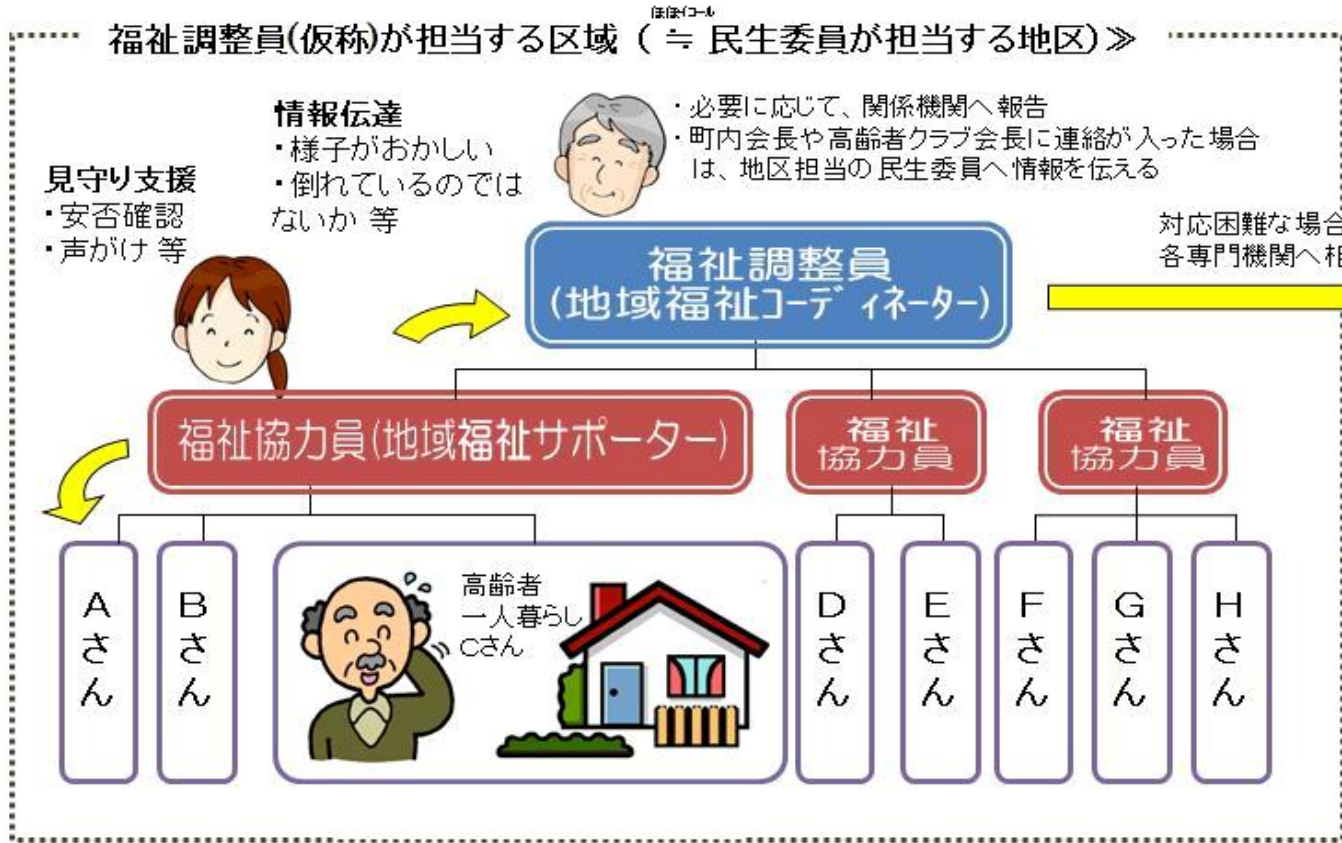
≪福祉調整員(仮称)が担当する区域（ほぼイコール ≒ 民生委員が担当する地区)≫

見守り支援
・安否確認
・声がけ 等

情報伝達
・様子がおかしい
・倒れているのではないか 等

・必要に応じて、関係機関へ報告
・町内会長や高齢者クラブ会長に連絡が入った場合は、地区担当の民生委員へ情報を伝える

対応困難な場合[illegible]
各専門機関へ相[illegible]

福祉調整員
(地域福祉コーディネーター)

福祉協力員(地域福祉サポーター)

福祉協力員

福祉協力員

Aさん

Bさん

高齢者
一人暮らし
Cさん

Dさん

Eさん

Fさん

Gさん

Hさん